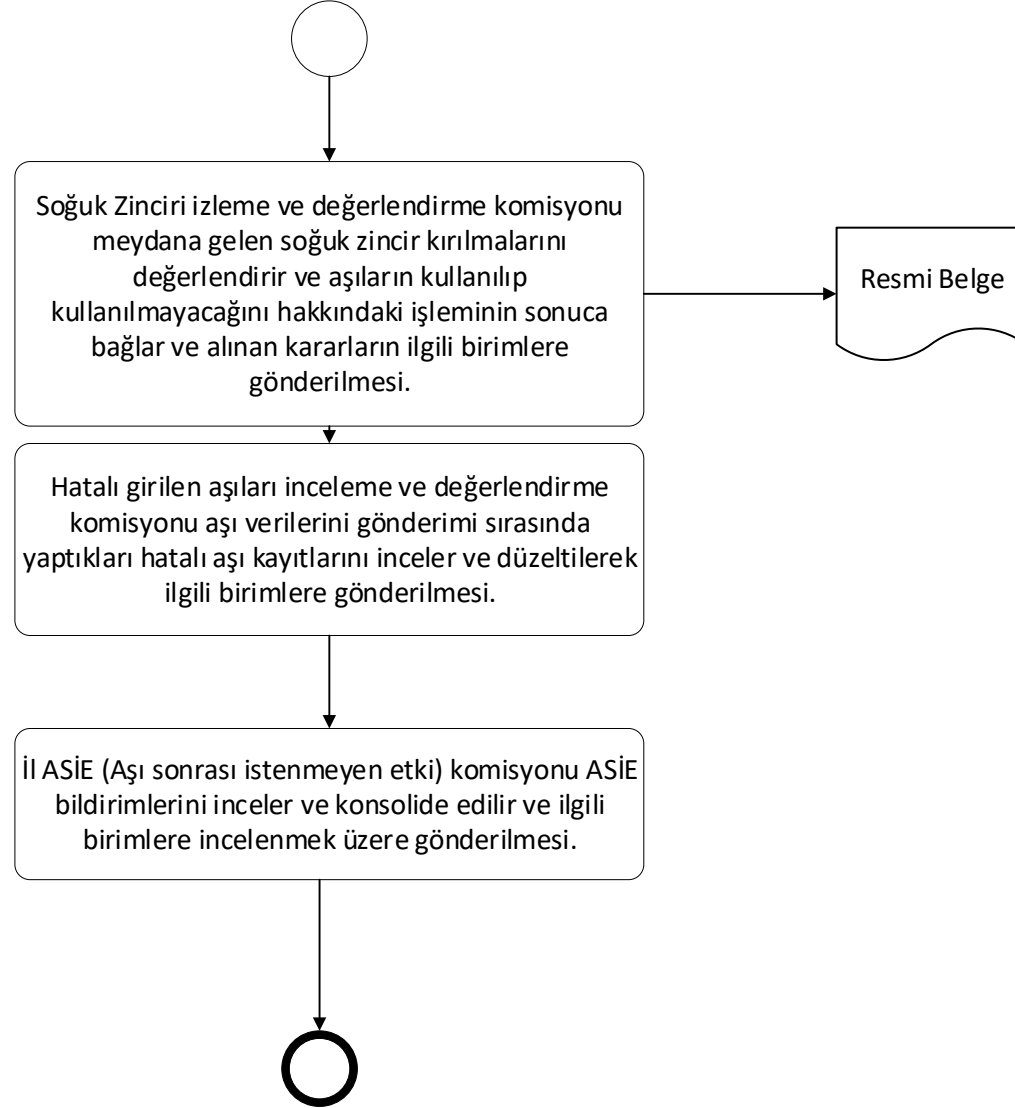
Soğuk Zinciri izleme ve değerlendirme komisyonu meydana gelen soğuk zincir kırılmalarını değerlendirir ve aşıların kullanılıp kullanılmayacağını hakkındaki işleminin sonuca bağlar ve alınan kararların ilgili birimlere gönderilmesi.

Resmi Belge

Hatalı girilen aşıları inceleme ve değerlendirme komisyonu aşı verilerini gönderimi sırasında yaptıkları hatalı aşı kayıtlarını inceler ve düzeltilerek ilgili birimlere gönderilmesi.

İl ASİE (Aşı sonrası istenmeyen etki) komisyonu ASİE bildirimlerini inceler ve konsolide edilir ve ilgili birimlere incelenmek üzere gönderilmesi.